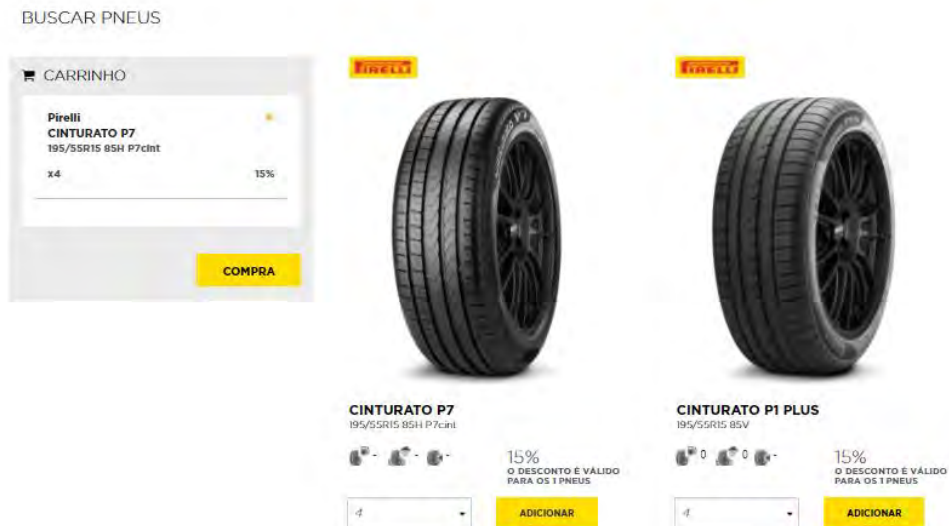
BUSCAR PNEUS

CARRINHO

Pirelli
CINTURATO P7
195/55R15 85H P7cint

x4 15%

COMPRA

PIRELLI

CINTURATO P7
195/55R15 85H P7cint

- - -

15%
O DESCONTO É VÁLIDO PARA OS 1 PNEUS

4

ADICIONAR

PIRELLI

CINTURATO P1 PLUS
195/55R15 85V

0 0 -

15%
O DESCONTO É VÁLIDO PARA OS 1 PNEUS

4

ADICIONAR